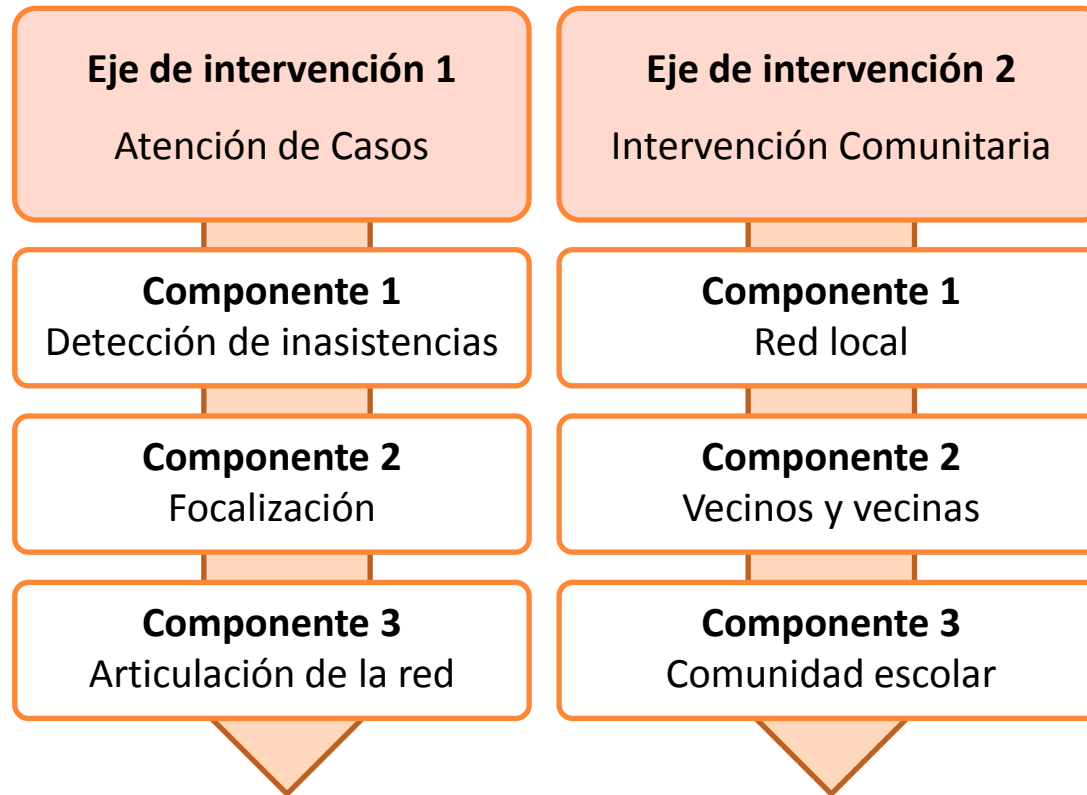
**Eje de intervención 1**
Atención de Casos

**Componente 1**
Detección de inasistencias

**Componente 2**
Focalización

**Componente 3**
Articulación de la red

**Eje de intervención 2**
Intervención Comunitaria

**Componente 1**
Red local

**Componente 2**
Vecinos y vecinas

**Componente 3**
Comunidad escolar